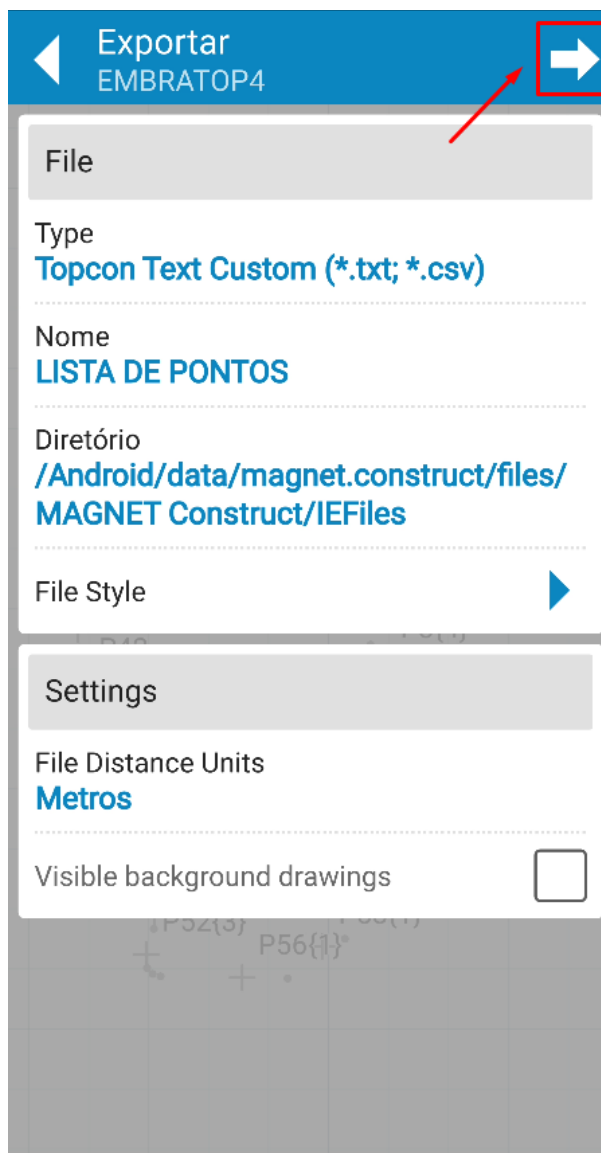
Exportar
EMBRATOP4

File

Type
Topcon Text Custom (*.txt; *.csv)

Nome
LISTA DE PONTOS

Diretório
/Android/data/magnet.construct/files/MAGNET Construct/IEFiles

File Style

Settings

File Distance Units
Metros

Visible background drawings

P52{3}
P56{1}